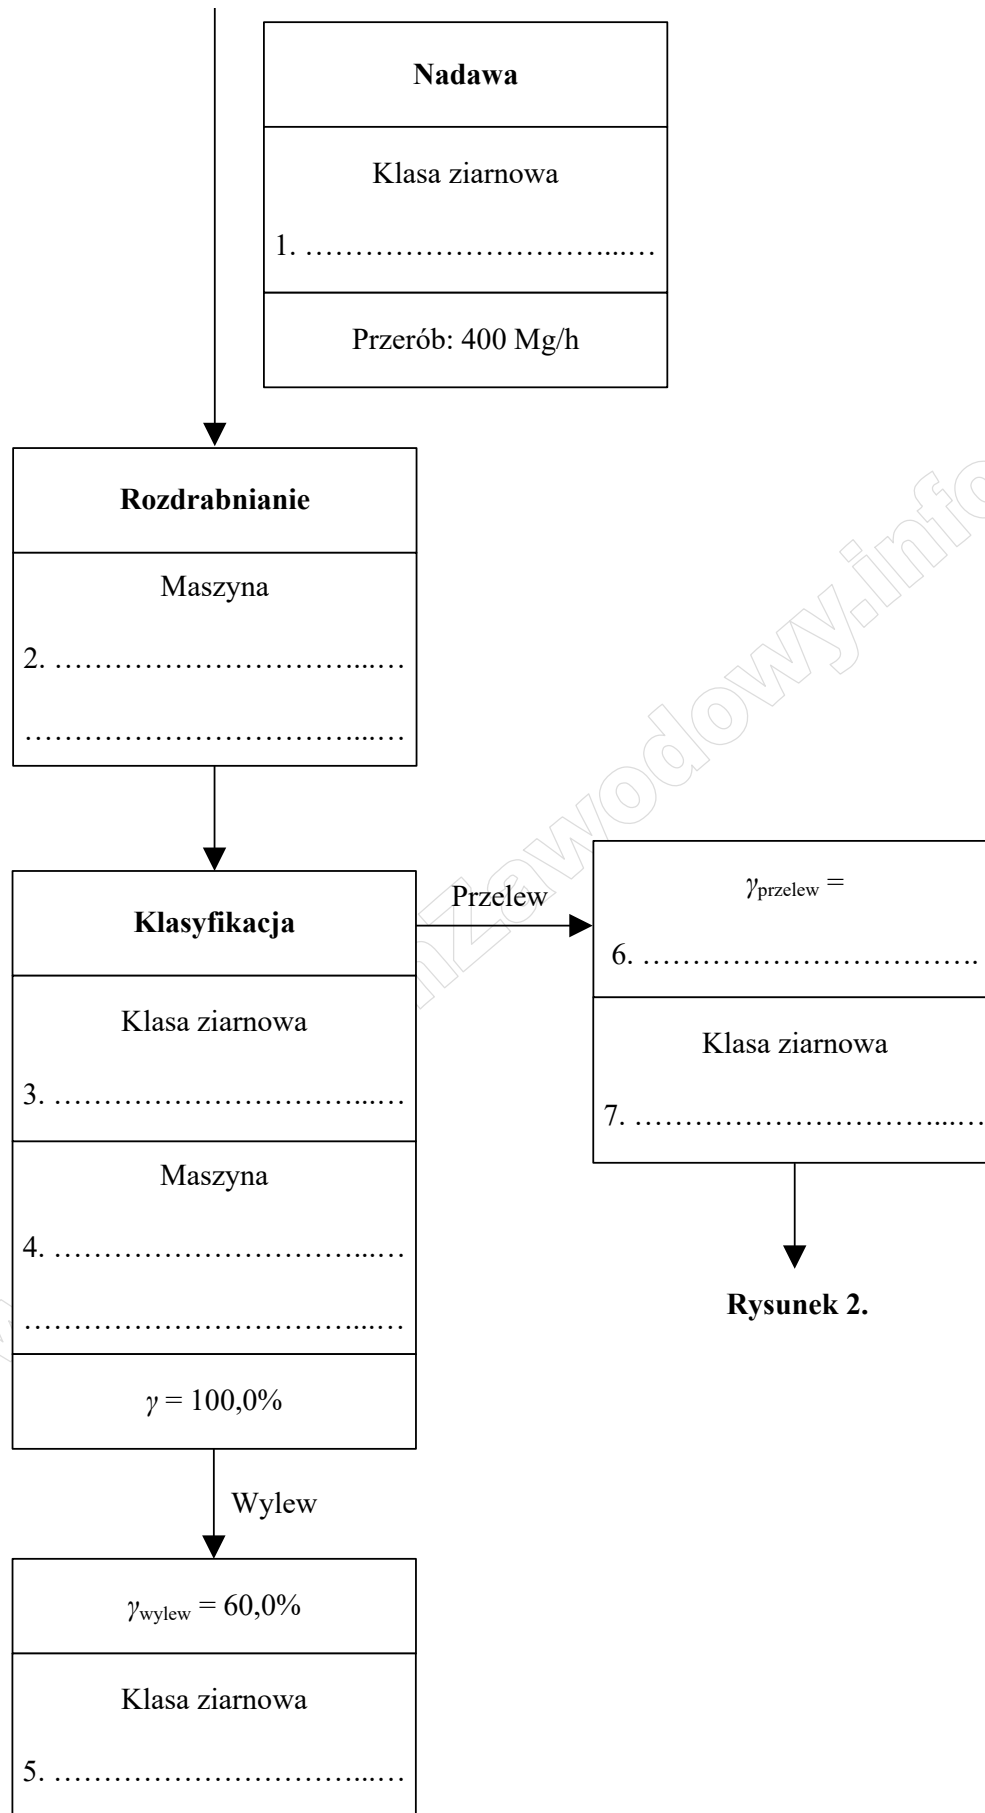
Nadawa

Klasa ziarnowa

1. ………………………………

Przerób: 400 Mg/h

Rozdrabnianie

Maszyna

2. ………………………………

………………………………

Klasyfikacja

Klasa ziarnowa

3. ………………………………

Maszyna

4. ………………………………

………………………………

$\gamma$ = 100,0%

Przelew

$\gamma_{przelew}$ =

6. ………………………………

Klasa ziarnowa

7. ………………………………

Rysunek 2.

Wylew

$\gamma_{wylew}$ = 60,0%

Klasa ziarnowa

5. ………………………………